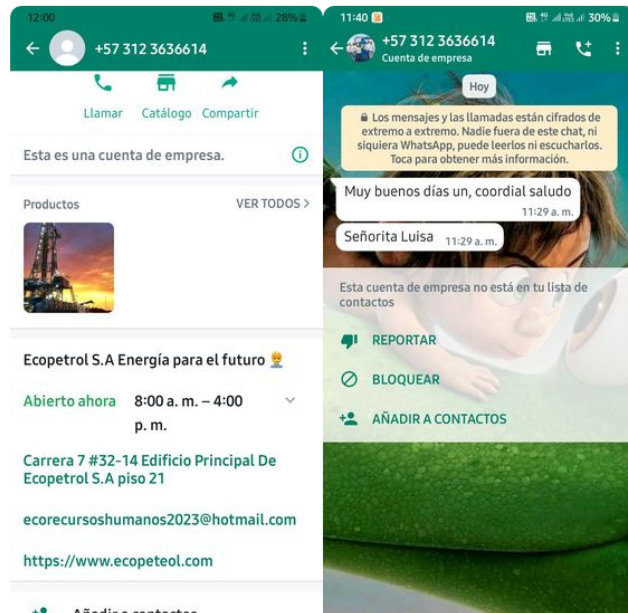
12:00 28%

+57 312 3636614

Llamar Catálogo Compartir

Esta es una cuenta de empresa.

Productos VER TODOS >

Ecopetrol S.A Energía para el futuro 👷

Abierto ahora 8:00 a. m. – 4:00 p. m.

Carrera 7 #32-14 Edificio Principal De Ecopetrol S.A piso 21

ecorecursoshumanos2023@hotmail.com

https://www.ecopeteol.com

Añadir a contactos

11:40 30%

+57 312 3636614
Cuenta de empresa

Hoy

🔒 Los mensajes y las llamadas están cifrados de extremo a extremo. Nadie fuera de este chat, ni siquiera WhatsApp, puede leerlos ni escucharlos. Toca para obtener más información.

Muy buenos días un, coordial saludo 11:29 a. m.

Señorita Luisa 11:29 a. m.

Esta cuenta de empresa no está en tu lista de contactos

REPORTAR

BLOQUEAR

AÑADIR A CONTACTOS